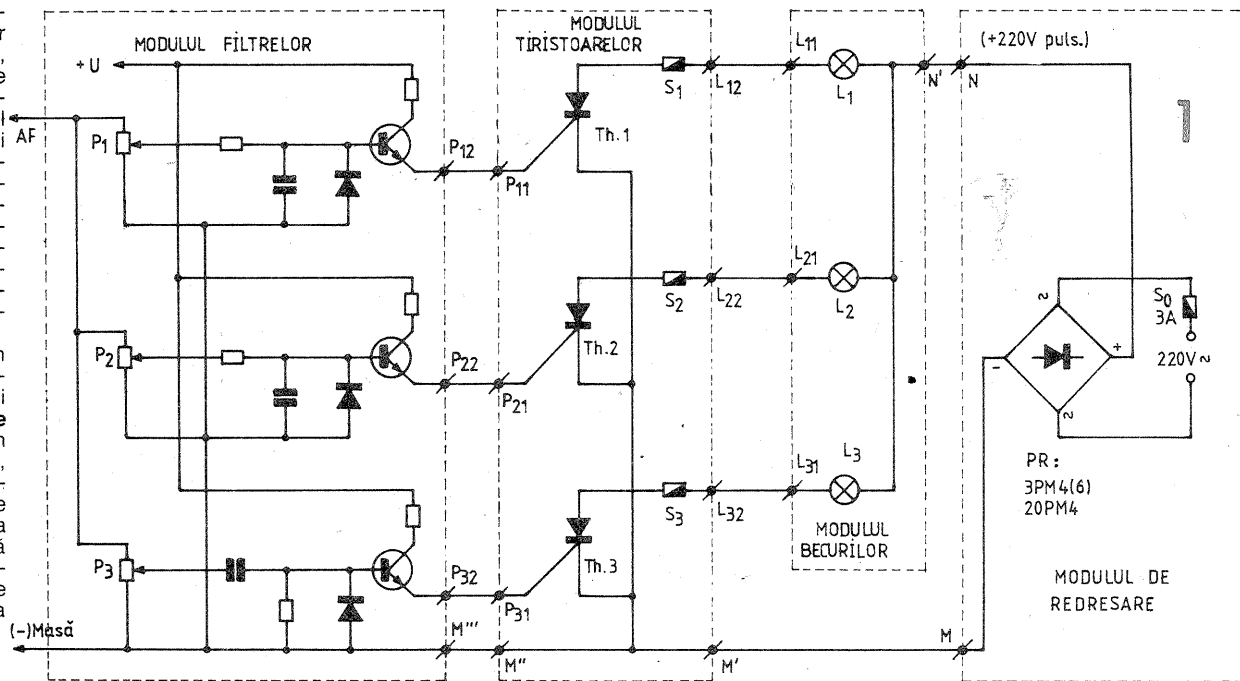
MODULUL FILTRELOR

MODULUL TIRISTOARELOR

+U

AF

$P_1$

$P_2$

$P_3$

$P_{12}$

$P_{11}$

$P_{22}$

$P_{21}$

$P_{32}$

$P_{31}$

Th.1

Th.2

Th.3

$S_1$

$S_2$

$S_3$

$L_{11}$

$L_{12}$

$L_{21}$

$L_{22}$

$L_{31}$

$L_{32}$

$L_1$

$L_2$

$L_3$

N'

N

(+220V puls.)

MODULUL BECURILOR

$S_0$
3A

220V~

PR:
3PM4(6)
20PM4

MODULUL DE REDRESARE

(-)Masă

M'''

M''

M'

M

1